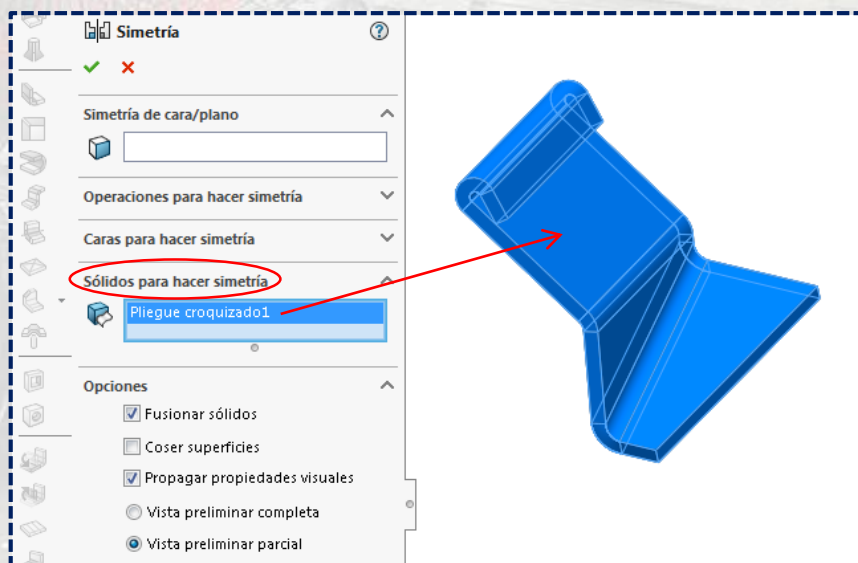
Simetría

Simetría de cara/plano

Operaciones para hacer simetría

Caras para hacer simetría

Sólidos para hacer simetría

Pliegue croquizado1

Opciones

Fusionar sólidos

Coser superficies

Propagar propiedades visuales

Vista preliminar completa

Vista preliminar parcial